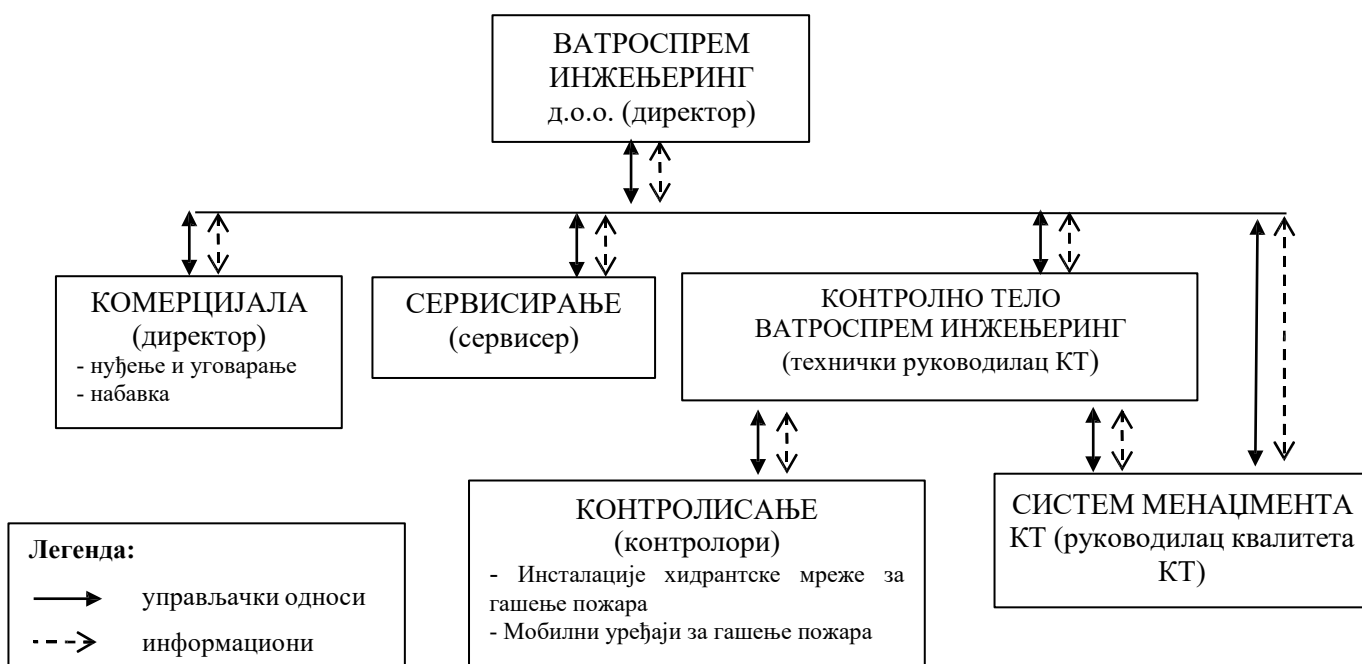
ВАТРОСПРЕМ ИНЖЕЊЕРИНГ д.о.о. (директор)

КОМЕРЦИЈАЛА (директор)
- нуђење и уговарање
- набавка

СЕРВИСИРАЊЕ (сервисер)

КОНТРОЛНО ТЕЛО ВАТРОСПРЕМ ИНЖЕЊЕРИНГ (технички руководилац КТ)

КОНТРОЛИСАЊЕ (контролори)
- Инсталације хидрантске мреже за гашење пожара
- Мобилни уређаји за гашење пожара

СИСТЕМ МЕНАЏМЕНТА КТ (руководилац квалитета КТ)

Легенда:
управљачки односи
информациони